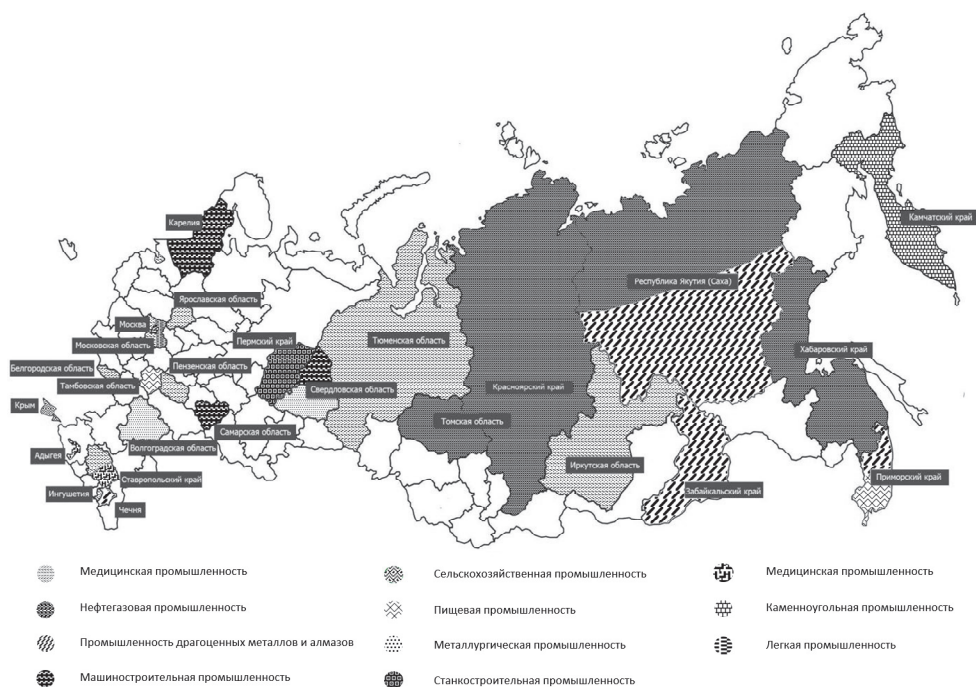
Карелия
Ярославская область
Москва
Московская область
Пермский край
Белгородская область
Пензенская область
Тамбовская область
Свердловская область
Тюменская область
Крым
Самарская область
Волгоградская область
Адыгея
Ставропольский край
Ингушетия
Чечня
Красноярский край
Томская область
Иркутская область
Забайкальский край
Республика Якутия (Саха)
Хабаровский край
Приморский край
Камчатский край

Медицинская промышленность
Нефтегазовая промышленность
Промышленность драгоценных металлов и алмазов
Машиностроительная промышленность

Сельскохозяйственная промышленность
Пищевая промышленность
Металлургическая промышленность
Станкостроительная промышленность

Медицинская промышленность
Каменноугольная промышленность
Легкая промышленность